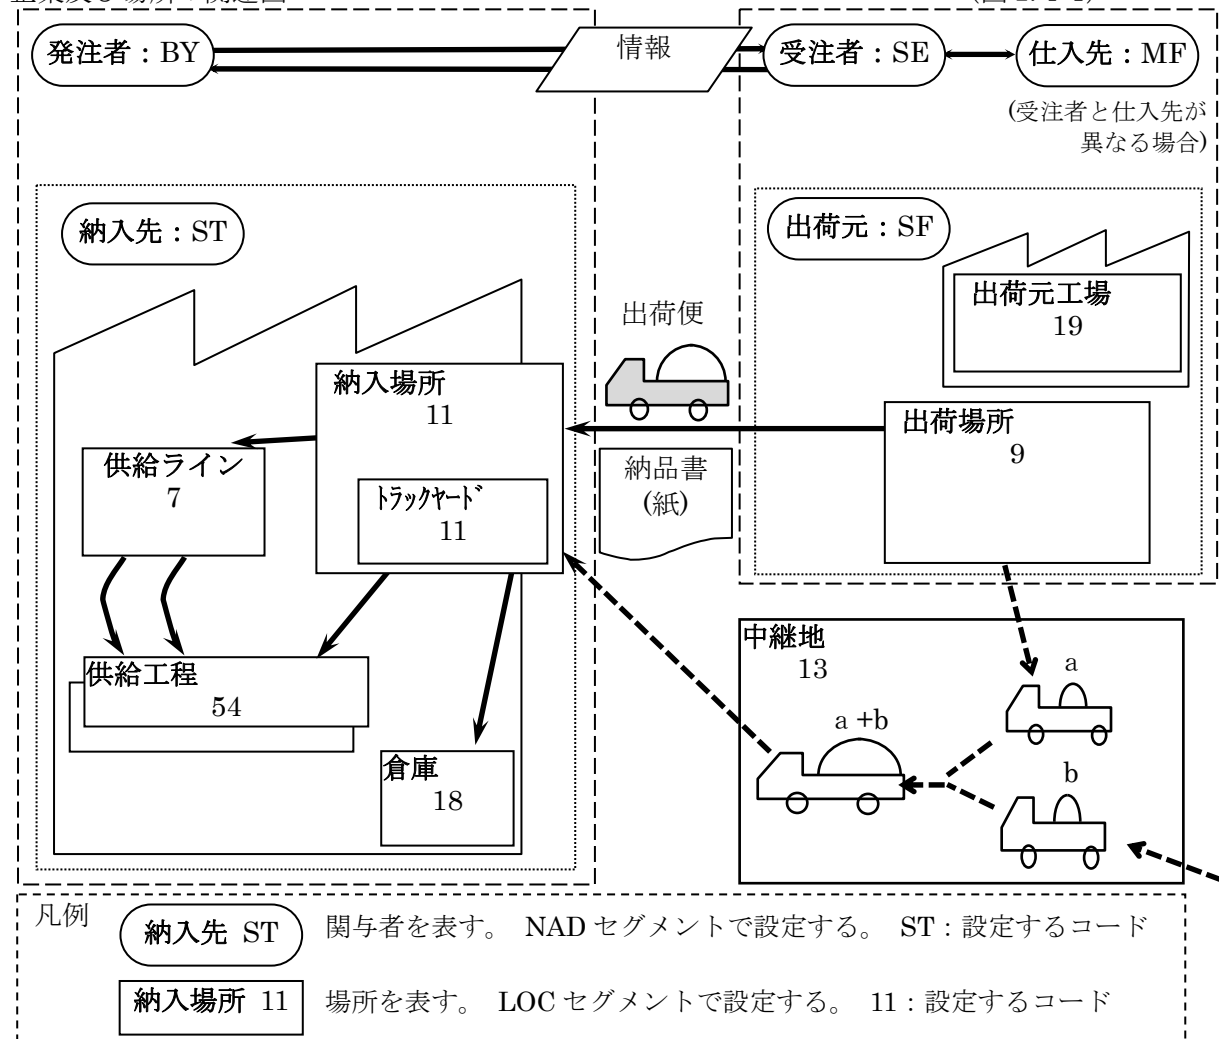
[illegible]
発注者：BY
情報
受注者：SE
仕入先：MF
(受注者と仕入先が異なる場合)
納入先：ST
出荷元：SF
出荷元工場
19
出荷便
納入場所
11
供給ライン
7
ﾄﾗｯｸﾔｰﾄﾞ
11
納品書
(紙)
出荷場所
9
中継地
13
a
a +b
b
供給工程
54
倉庫
18
凡例
納入先 ST
関与者を表す。 NAD セグメントで設定する。 ST : 設定するコード
納入場所 11
場所を表す。 LOC セグメントで設定する。 11 : 設定するコード